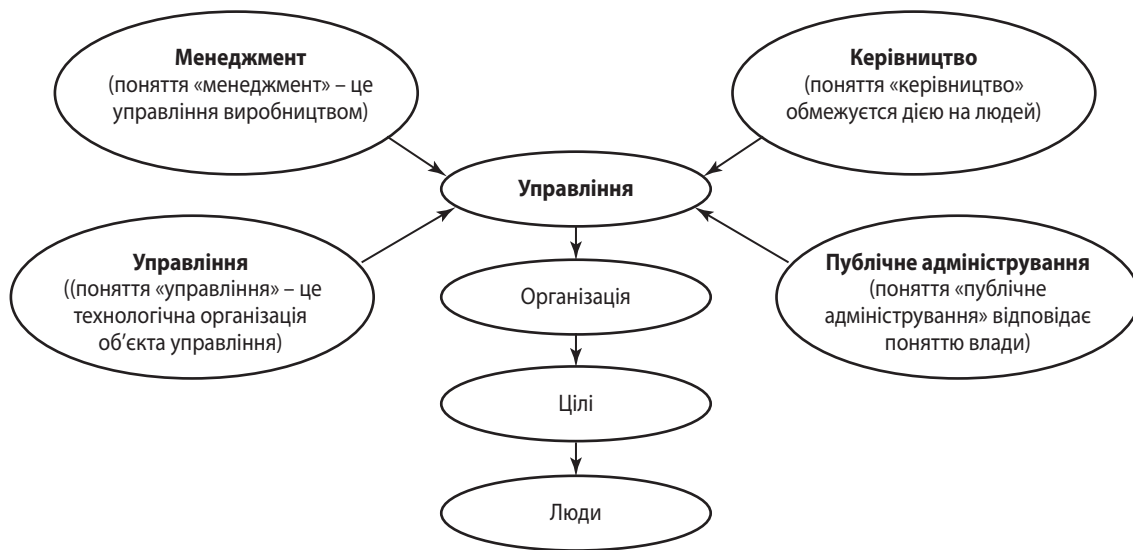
**Менеджмент**
(поняття «менеджмент» – це управління виробництвом)

**Керівництво**
(поняття «керівництво» обмежується дією на людей)

**Управління**

**Управління**
((поняття «управління» – це технологічна організація об'єкта управління)

**Публічне адміністрування**
(поняття «публічне адміністрування» відповідає поняттю влади)

Організація

Цілі

Люди